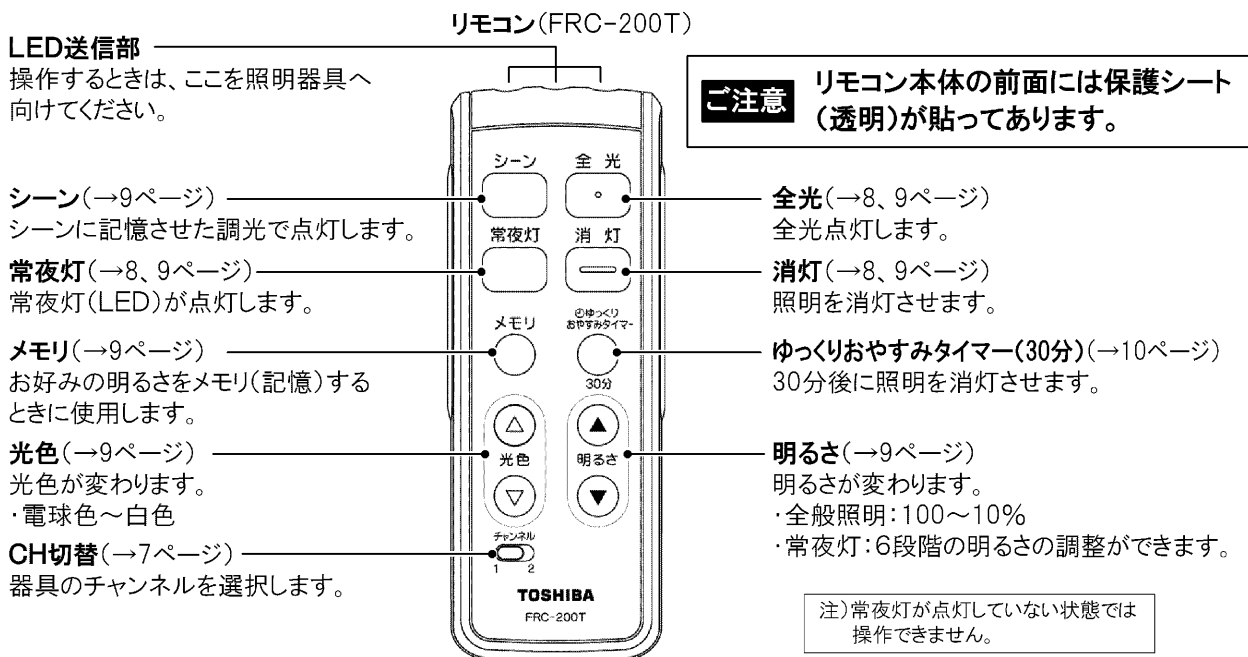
リモコン(FRC-200T)

LED送信部
操作するときは、ここを照明器具へ向けてください。

ご注意 リモコン本体の前面には保護シート(透明)が貼ってあります。

シーン(→9ページ)
シーンに記憶させた調光で点灯します。

常夜灯(→8、9ページ)
常夜灯(LED)が点灯します。

メモリ(→9ページ)
お好みの明るさをメモリ(記憶)するときに使用します。

光色(→9ページ)
光色が変わります。
・電球色～白色

CH切替(→7ページ)
器具のチャンネルを選択します。

シーン
全光
常夜灯
消灯
メモリ
ゆっくりおやすみタイマー
30分
光色
明るさ
チャンネル
1 2
TOSHIBA
FRC-200T

全光(→8、9ページ)
全光点灯します。

消灯(→8、9ページ)
照明を消灯させます。

ゆっくりおやすみタイマー(30分)(→10ページ)
30分後に照明を消灯させます。

明るさ(→9ページ)
明るさが変わります。
・全般照明:100～10%
・常夜灯:6段階の明るさの調整ができます。

注)常夜灯が点灯していない状態では操作できません。